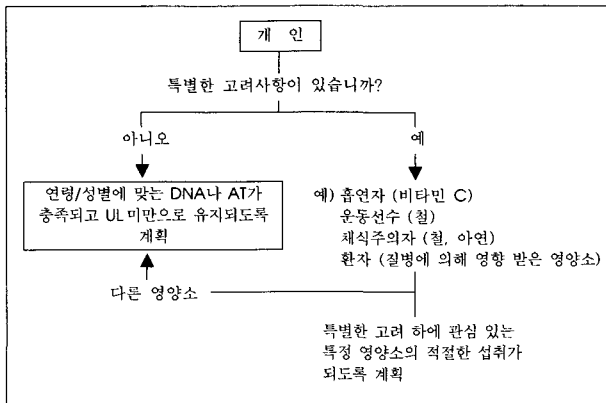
개 인

특별한 고려사항이 있습니까?

아니오

예

연령/성별에 맞는 DNA나 AT가 충족되고 UL 미만으로 유지되도록 계획

예) 흡연자 (비타민 C)
운동선수 (철)
채식주의자 (철, 아연)
환자 (질병에 의해 영향 받은 영양소)

다른 영양소

특별한 고려 하에 관심 있는 특정 영양소의 적절한 섭취가 되도록 계획